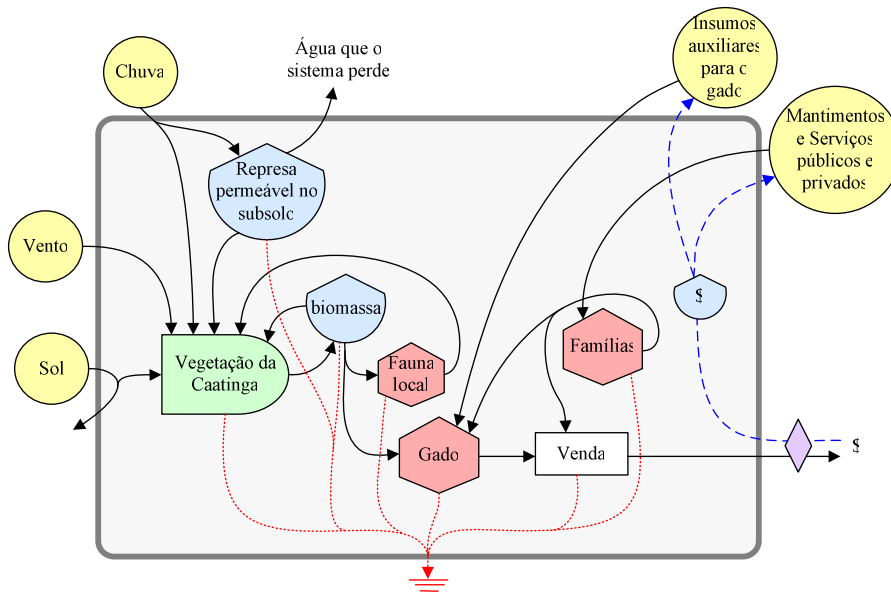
Chuva

Água que o sistema perde

Insumos auxiliares para o gado

Mantimentos e Serviços públicos e privados

Represa permeável no subsolo

Vento

biomassa

$

Sol

Vegetação da Caatinga

Fauna local

Famílias

Gado

Venda

$